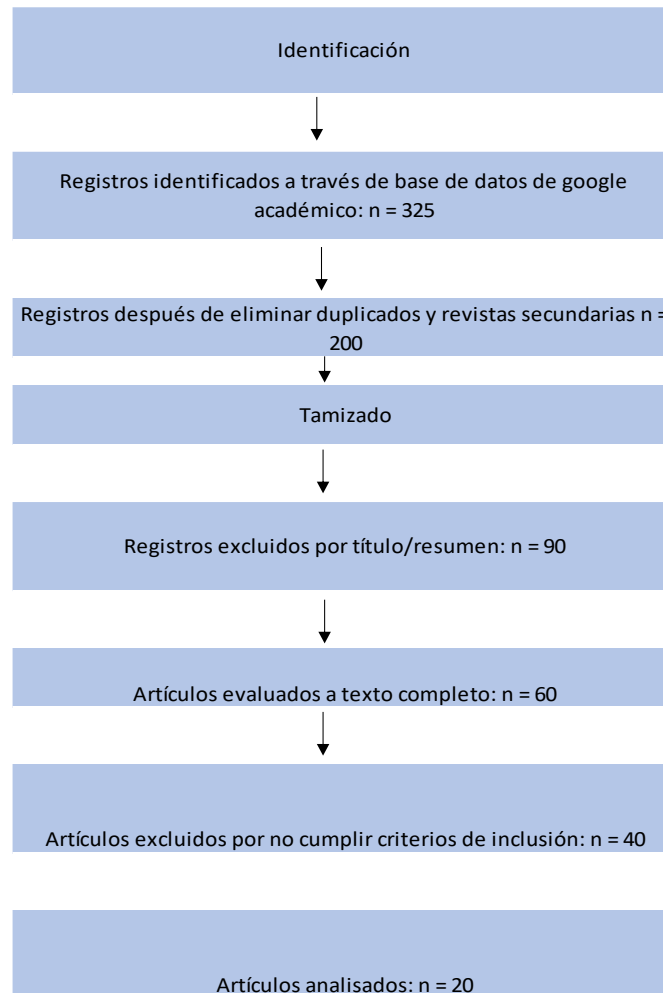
Identificación

Registros identificados a través de base de datos de google académico: n = 325

Registros después de eliminar duplicados y revistas secundarias n = 200

Tamizado

Registros excluidos por título/resumen: n = 90

Artículos evaluados a texto completo: n = 60

Artículos excluidos por no cumplir criterios de inclusión: n = 40

Artículos analisados: n = 20